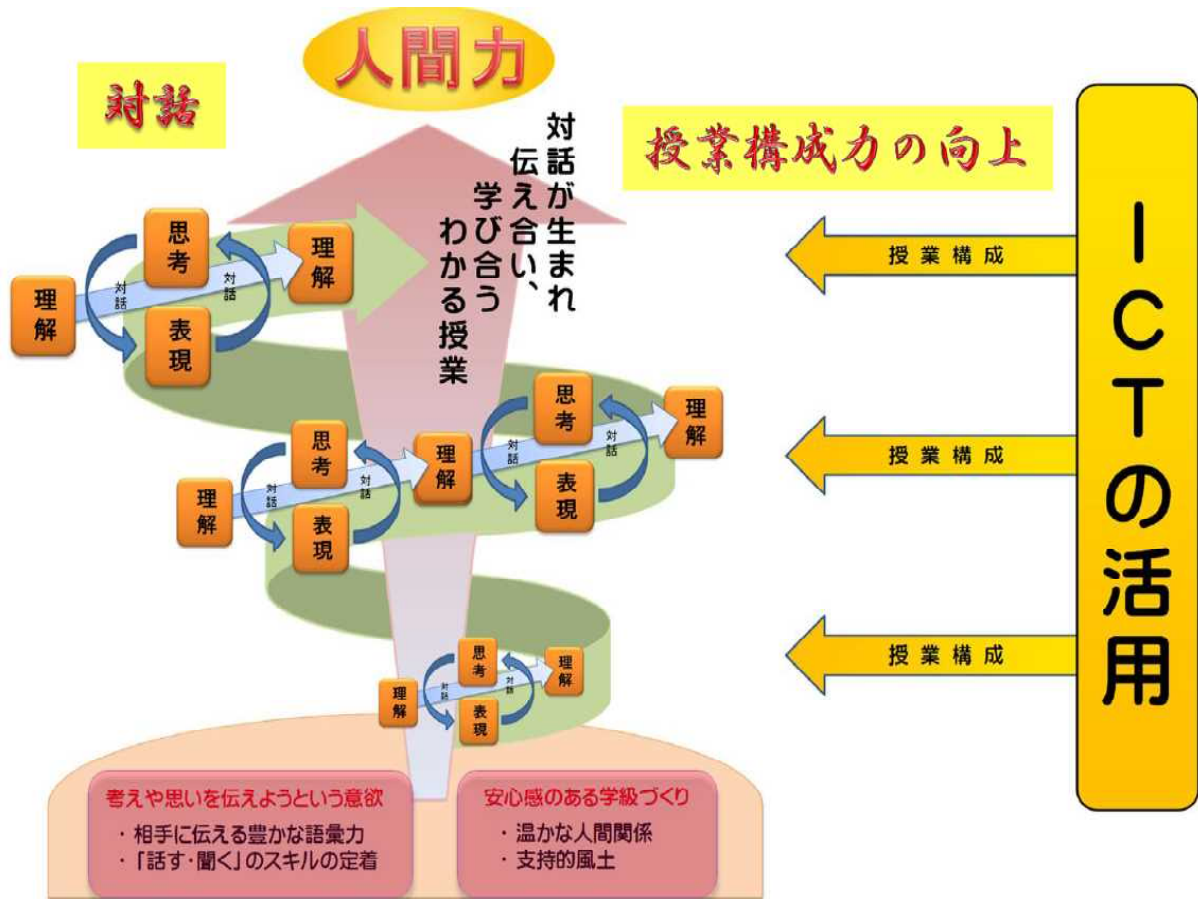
人間力

対話

授業構成力の向上

対話が生まれ
伝え合い、
学び合う
わかる授業

ICTの活用

授業構成

授業構成

授業構成

理解
思考
表現
対話
対話
理解

理解
思考
表現
対話
対話
理解
思考
表現
対話
対話
理解

理解
思考
表現
対話
対話
理解

考えや思いを伝えようという意欲
・相手に伝える豊かな語彙力
・「話す・聞く」のスキルの定着

安心感のある学級づくり
・温かな人間関係
・支持的風土